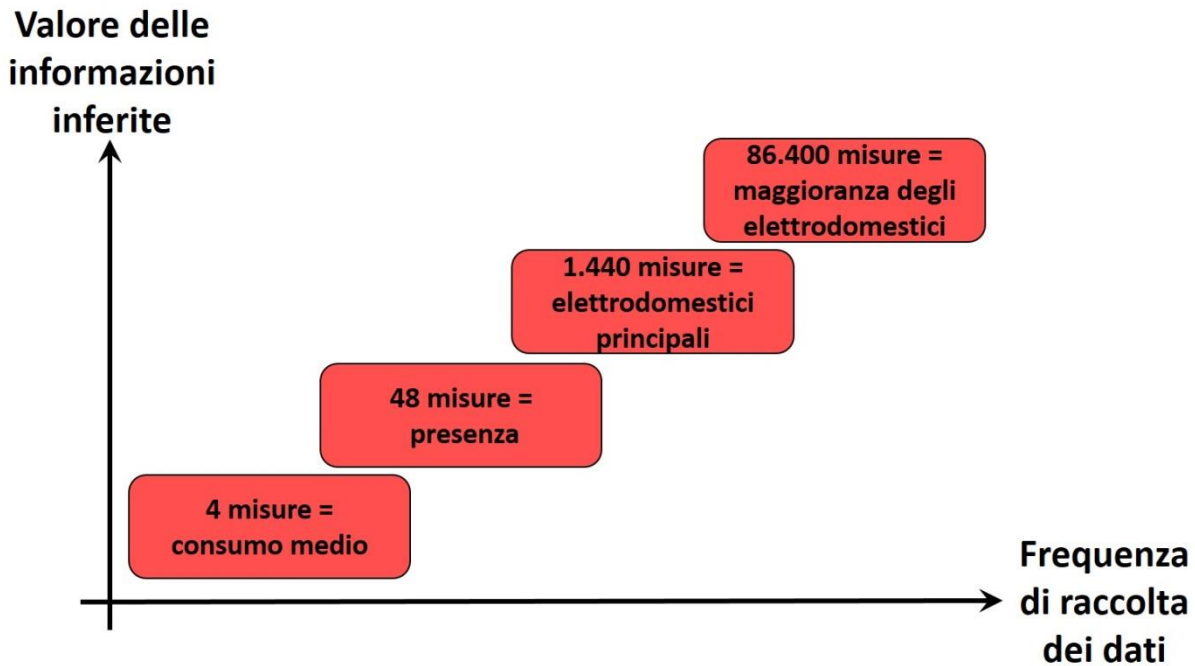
Valore delle informazioni inferite

86.400 misure = maggioranza degli elettrodomestici

1.440 misure = elettrodomestici principali

48 misure = presenza

4 misure = consumo medio

Frequenza di raccolta dei dati